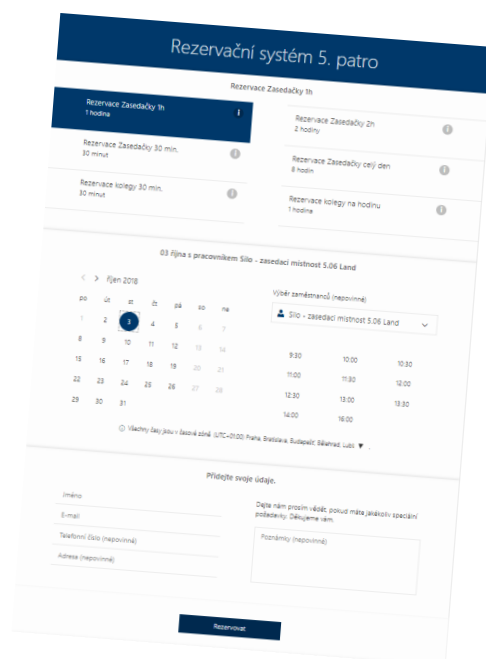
Rezervační systém 5. patro

Rezervace Zasedačky 1h

Rezervace Zasedačky 1h
1 hodina

Rezervace Zasedačky 2h
2 hodiny

Rezervace Zasedačky 30 min.
30 minut

Rezervace Zasedačky celý den
8 hodin

Rezervace kolegy 30 min.
30 minut

Rezervace kolegy na hodinu
1 hodina

03 října s pracovníkem Silo - zasedací místnost 5.06 Land

říjen 2018

| po | út | st | čt | pá | so | ne |
|---|---|---|---|---|---|---|
| 1 | 2 | 3 | 4 | 5 | 6 | 7 |
| 8 | 9 | 10 | 11 | 12 | 13 | 14 |
| 15 | 16 | 17 | 18 | 19 | 20 | 21 |
| 22 | 23 | 24 | 25 | 26 | 27 | 28 |
| 29 | 30 | 31 | | | | |

Výběr zaměstnanců (nepovinné)

Silo - zasedací místnost 5.06 Land

9:30 10:00 10:30
11:00 11:30 12:00
12:30 13:00 13:30
14:00 16:00

Všechny časy jsou v časové zóně (UTC+01:00) Praha, Bratislava, Budapešť, Bělehrad, Lubl

Přidejte svoje údaje.

Jméno

E-mail

Telefonní číslo (nepovinné)

Adresa (nepovinné)

Dejte nám prosím vědět, pokud máte jakékoliv speciální požadavky. Děkujeme vám.

Poznámky (nepovinné)

Rezervovat